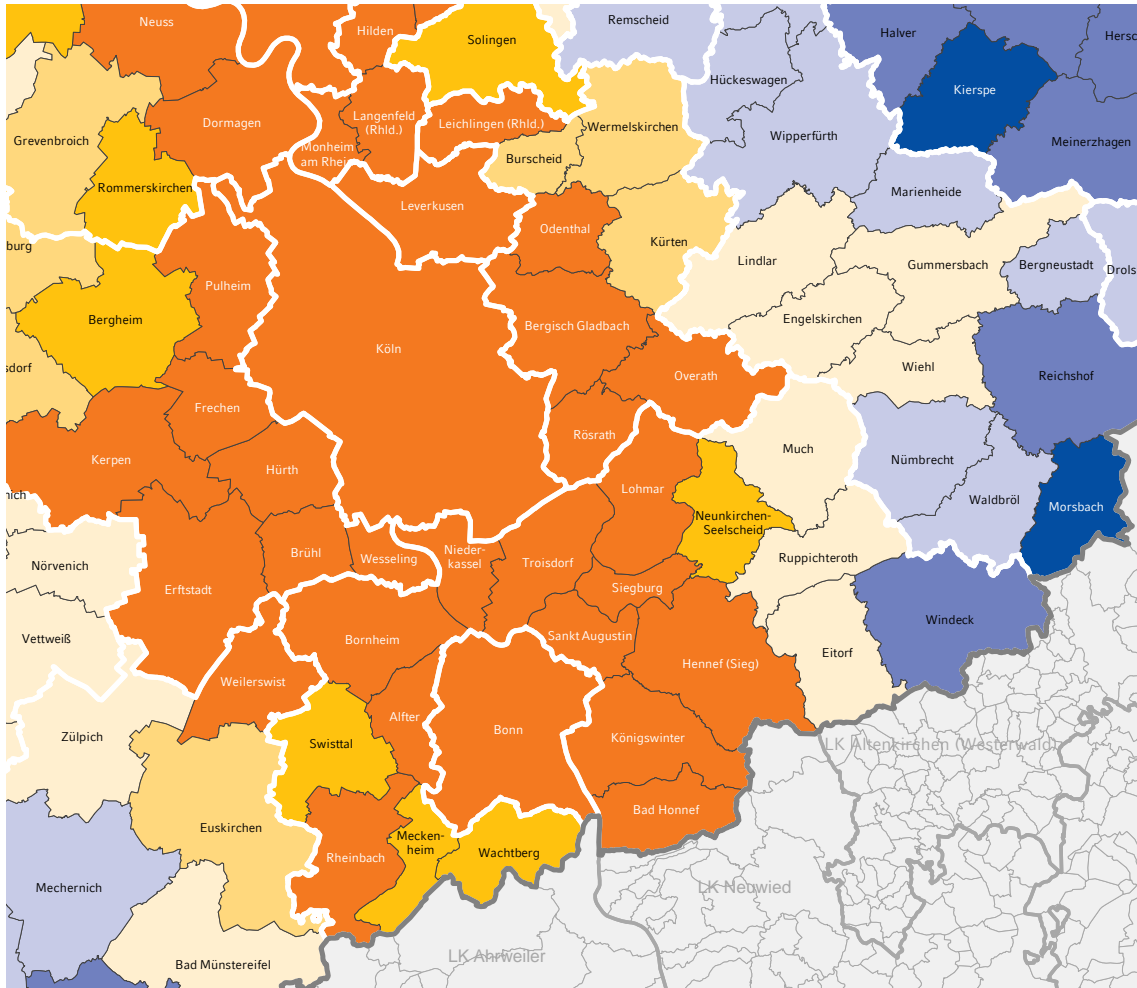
Neuss
Hilden
Solingen
Remscheid
Halver
Hers
Kierspe
Hückeswagen
Wipperfürth
Meinerzhagen
Grevenbroich
Dormagen
Langenfeld (Rhld.)
Leichlingen (Rhld.)
Wermelskirchen
Monheim am Rhein
Burscheid
Marienheide
Rommerskirchen
Leverkusen
Odenthal
Kürten
burg
Lindlar
Gummersbach
Bergneustadt
Drols
Pulheim
Bergheim
Bergisch Gladbach
Engelskirchen
Köln
sdorf
Wiehl
Reichshof
Overath
Frechen
Rösrath
Much
Kerpen
Hürth
Nümbrecht
Lohmar
Waldbröl
nich
Neunkirchen-Seelscheid
Morsbach
Nörvenich
Brühl
Wesseling
Nieder-kassel
Troisdorf
Erftstadt
Ruppichteroth
Siegburg
Windeck
Vettweiß
Bornheim
Sankt Augustin
Hennef (Sieg)
Eitorf
Weilerswist
Alfter
LK Altenkirchen (Westerwald)
Zülpich
Bonn
Königswinter
Swisttal
Euskirchen
Bad Honnef
Mecken-heim
Rheinbach
Wachtberg
LK Neuwied
Mechernich
LK Ahrweiler
Bad Münstereifel